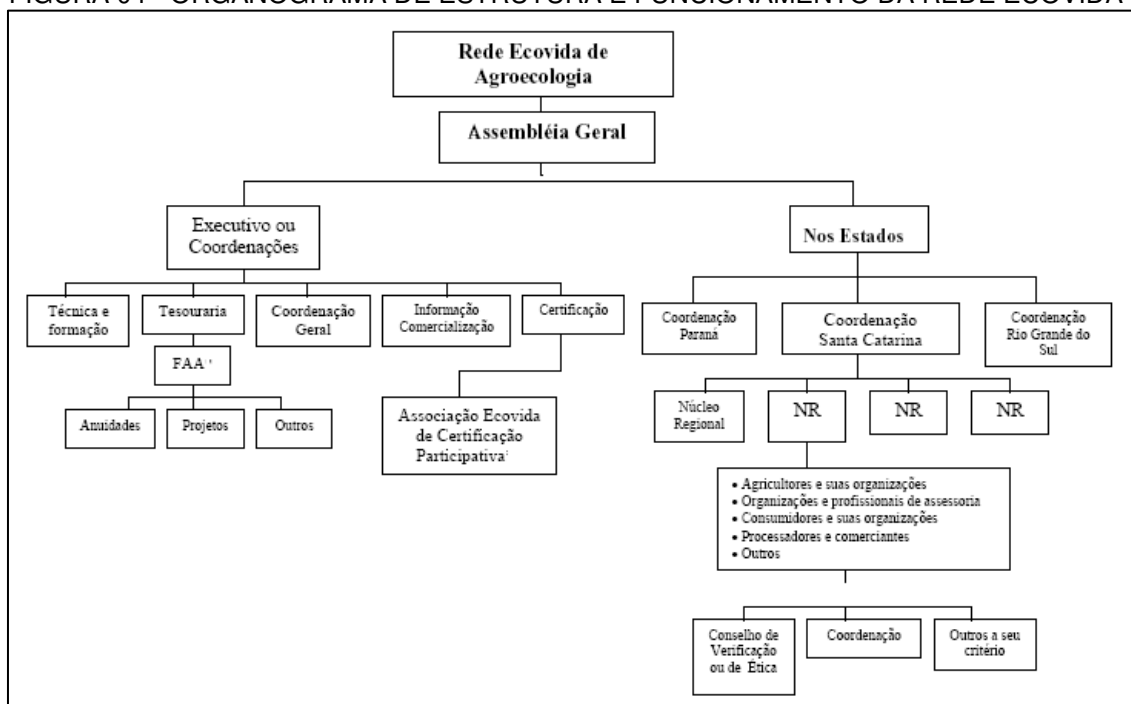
FIGURA 01 - ORGANOGRAMA DE ESTRUTURA E FUNCIONAMENTO DA REDE ECOVIDA

Rede Ecovida de Agroecologia

Assembléia Geral

Executivo ou Coordenações

Técnica e formação

Tesouraria

FAA

Anuidades

Projetos

Outros

Coordenação Geral

Informação Comercialização

Certificação

Associação Ecovida de Certificação Participativa

Nos Estados

Coordenação Paraná

Coordenação Santa Catarina

Coordenação Rio Grande do Sul

Núcleo Regional

NR

NR

NR

• Agricultores e suas organizações
• Organizações e profissionais de assessoria
• Consumidores e suas organizações
• Processadores e comerciantes
• Outros

Conselho de Verificação ou de Ética

Coordenação

Outros a seu critério